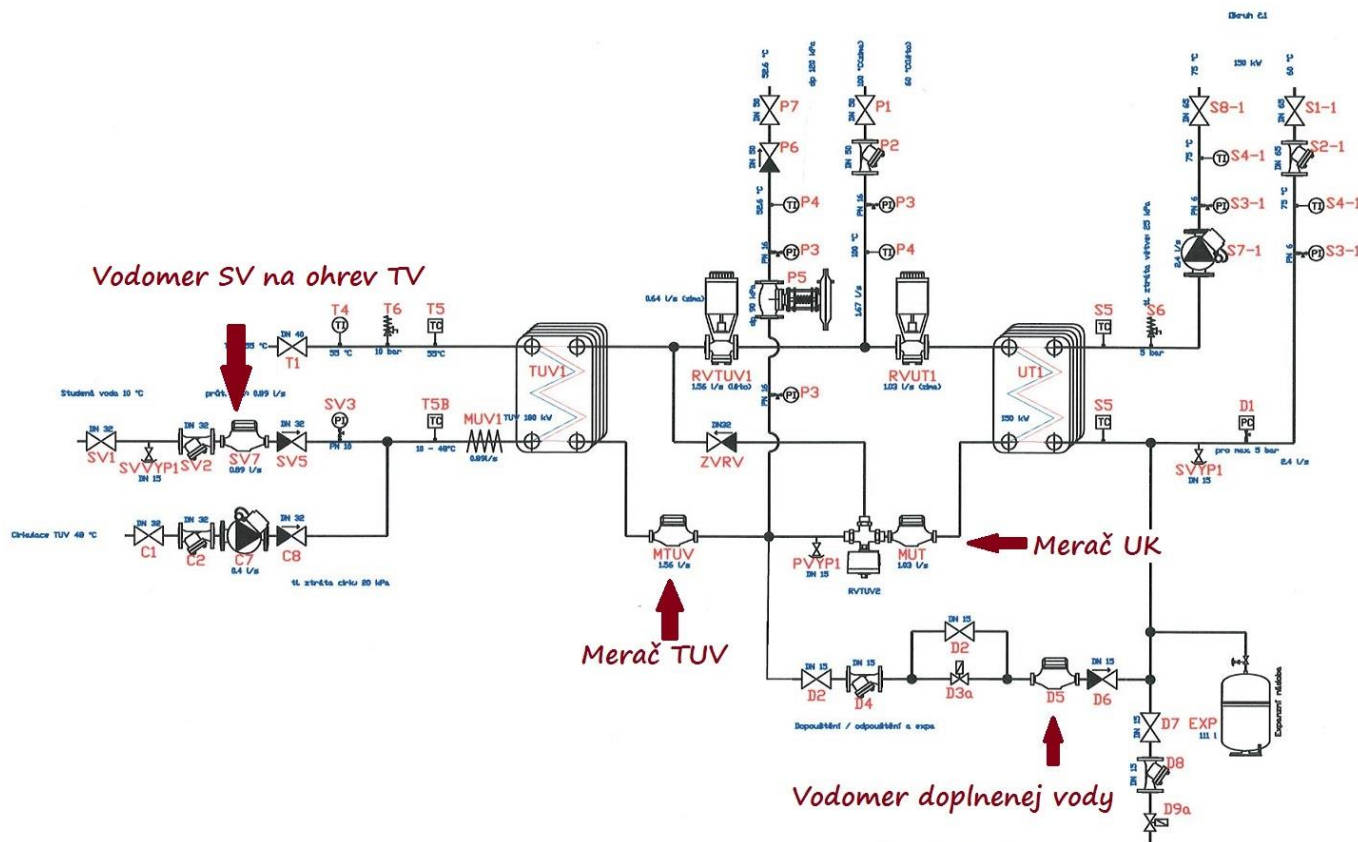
Okruh č.1

150 kW

58,6 °C
dp 120 kPa
100 °C(zima)
60 °C(léto)
75 °C
60 °C

P7
P1
S8-1
S1-1
DN 50
DN 50
DN 65
DN 65
P6
P2
S2-1
S4-1
75 °C
75 °C
58,6 °C
TI P4
PI P3
PI S3-1
TI S4-1
PN 16
PN 16
PN 6
PI P3
TI P4
100 °C
S7-1
PI S3-1
tl. ztráta větve 25 kPa
2,4 l/s
PN 6

Vodomer SV na ohrev TV

0,64 l/s (zima)
dp 90 kPa
P5
1,67 l/s

T4
T6
T5
S5
S6
DN 40
55 °C
T1
55 °C
10 bar
55°C
5 bar
TUV1
RVTUV1
RVUT1
UT1
1,56 l/s (léto)
1,03 l/s (zima)
PN 16
P3

Studená voda 10 °C
průtok 0,89 l/s
SV3
T5B
S5
D1
DN 32
DN 32
DN 32
PI
TC
MUV1
TUV 190 kW
150 kW
PC
SV1
SVVYP1
SV2
SV7
SV5
PN 10
10 - 40°C
0,89l/s
DN32
ZVRV
SVYP1
pro max 5 bar
2,4 l/s
DN 15
0,89 l/s
DN 15

Cirkulace TUV 40 °C
DN 32
DN 32
C1
C2
C7
C8
0,4 l/s
tl. ztráta cirku 20 kPa

MTUV
1,56 l/s
PVYP1
DN 15
MUT
1,03 l/s
RVTUV2
Merač UK

Merač TUV

DN 15
DN 15
DN 15
DN 15
D2
D4
D2
D3a
D5
D6
Dopouštění / odpouštění a expa
DN 15
D7
EXP
111 l
Expanzní nádoba
DN 15
D8
D9a

Vodomer doplnenej vody